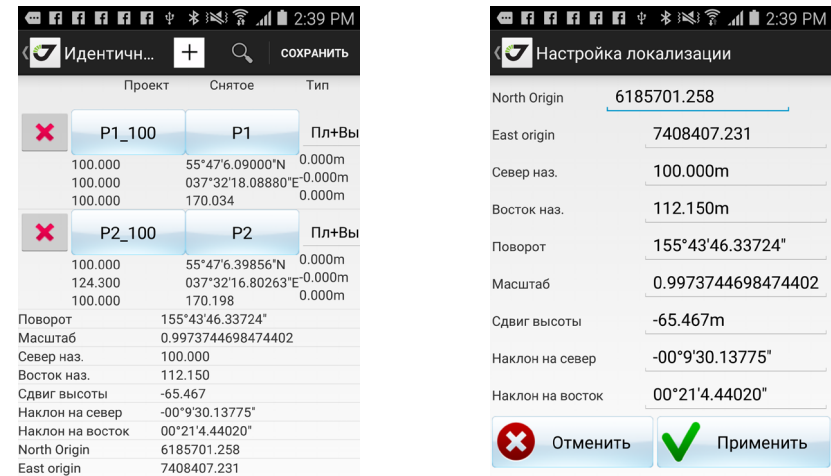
2:39 PM

Идентичн... + СОХРАНИТЬ

Проект Снятое Тип

P1_100 P1 Пл+Вы

100.000 55°47'6.09000"N 0.000m
100.000 037°32'18.08880"E -0.000m
100.000 170.034 0.000m

P2_100 P2 Пл+Вы

100.000 55°47'6.39856"N 0.000m
124.300 037°32'16.80263"E -0.000m
100.000 170.198 0.000m

| | |
|---|---|
| Поворот | 155°43'46.33724" |
| Масштаб | 0.9973744698474402 |
| Север наз. | 100.000 |
| Восток наз. | 112.150 |
| Сдвиг высоты | -65.467 |
| Наклон на север | -00°9'30.13775" |
| Наклон на восток | 00°21'4.44020" |
| North Origin | 6185701.258 |
| East origin | 7408407.231 |

2:39 PM

Настройка локализации

| | |
|---|---|
| North Origin | 6185701.258 |
| East origin | 7408407.231 |
| Север наз. | 100.000m |
| Восток наз. | 112.150m |
| Поворот | 155°43'46.33724" |
| Масштаб | 0.9973744698474402 |
| Сдвиг высоты | -65.467m |
| Наклон на север | -00°9'30.13775" |
| Наклон на восток | 00°21'4.44020" |

Отменить Применить